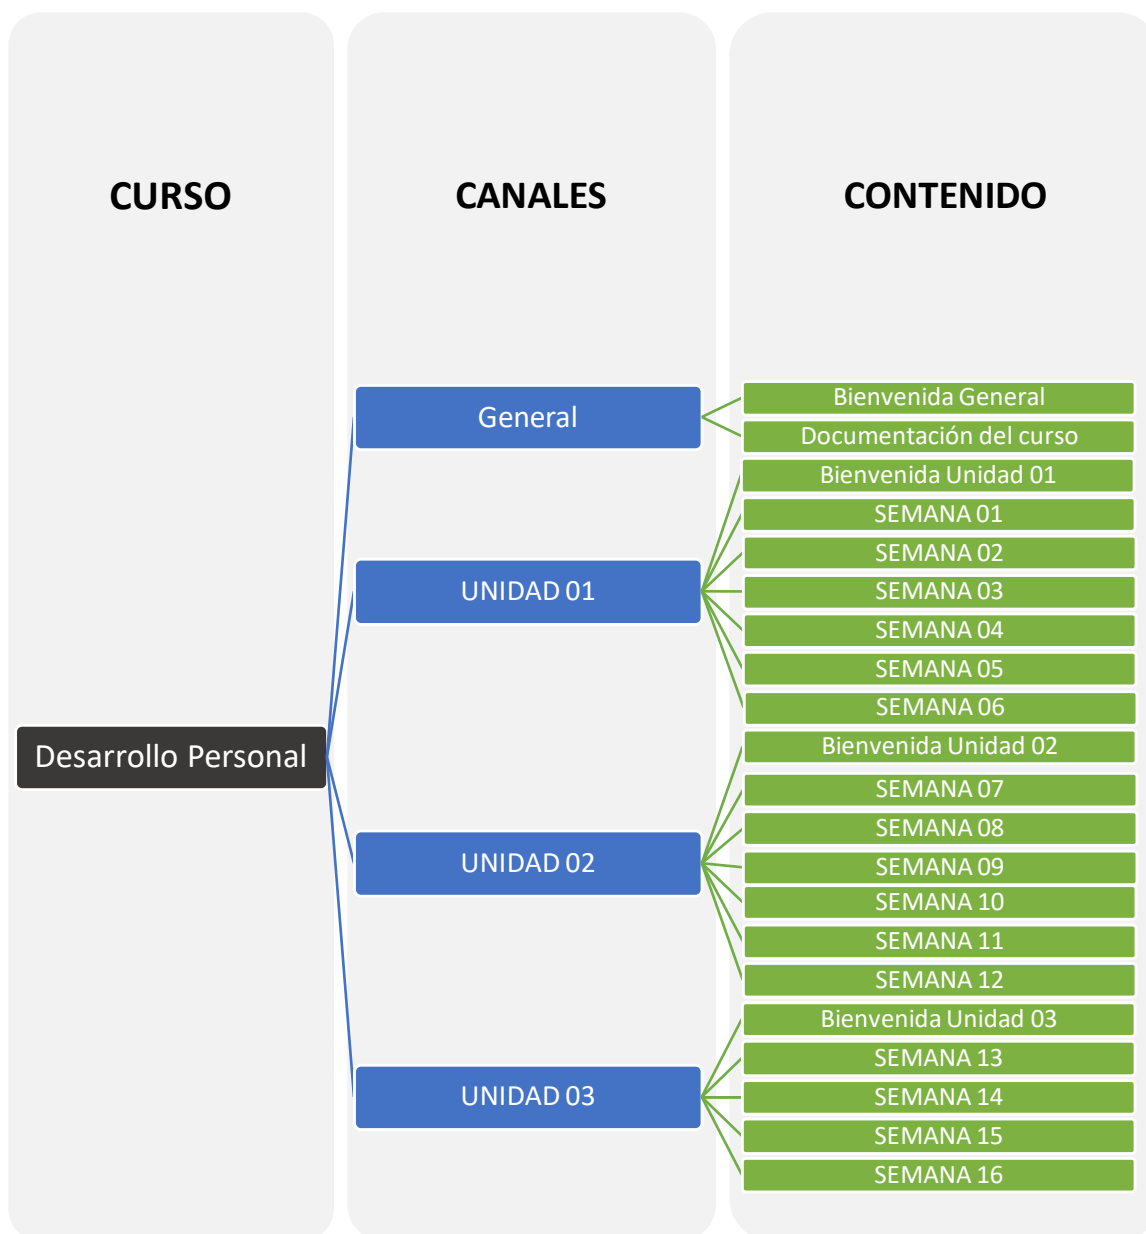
CURSO

CANALES

CONTENIDO

General

Bienvenida General
Documentación del curso

UNIDAD 01

Bienvenida Unidad 01
SEMANA 01
SEMANA 02
SEMANA 03
SEMANA 04
SEMANA 05
SEMANA 06

Desarrollo Personal

UNIDAD 02

Bienvenida Unidad 02
SEMANA 07
SEMANA 08
SEMANA 09
SEMANA 10
SEMANA 11
SEMANA 12

UNIDAD 03

Bienvenida Unidad 03
SEMANA 13
SEMANA 14
SEMANA 15
SEMANA 16